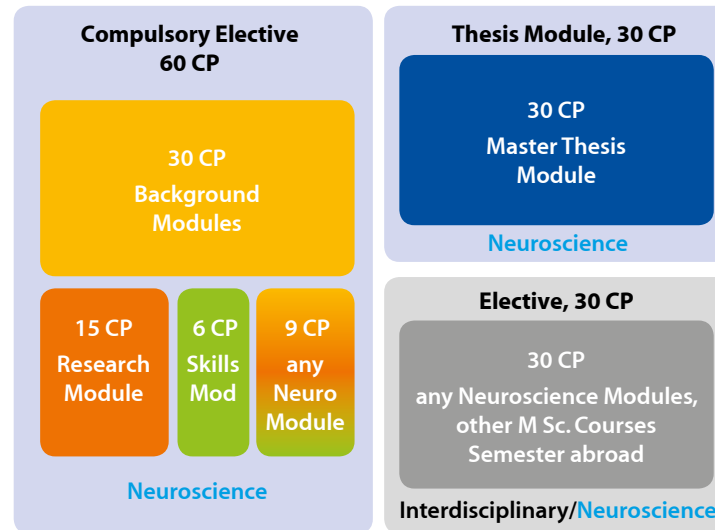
Compulsory Elective
60 CP

30 CP
Background Modules

15 CP
Research Module

6 CP
Skills Mod

9 CP
any Neuro Module

Neuroscience

Thesis Module, 30 CP

30 CP
Master Thesis Module

Neuroscience

Elective, 30 CP

30 CP
any Neuroscience Modules, other M Sc. Courses
Semester abroad

Interdisciplinary/Neuroscience